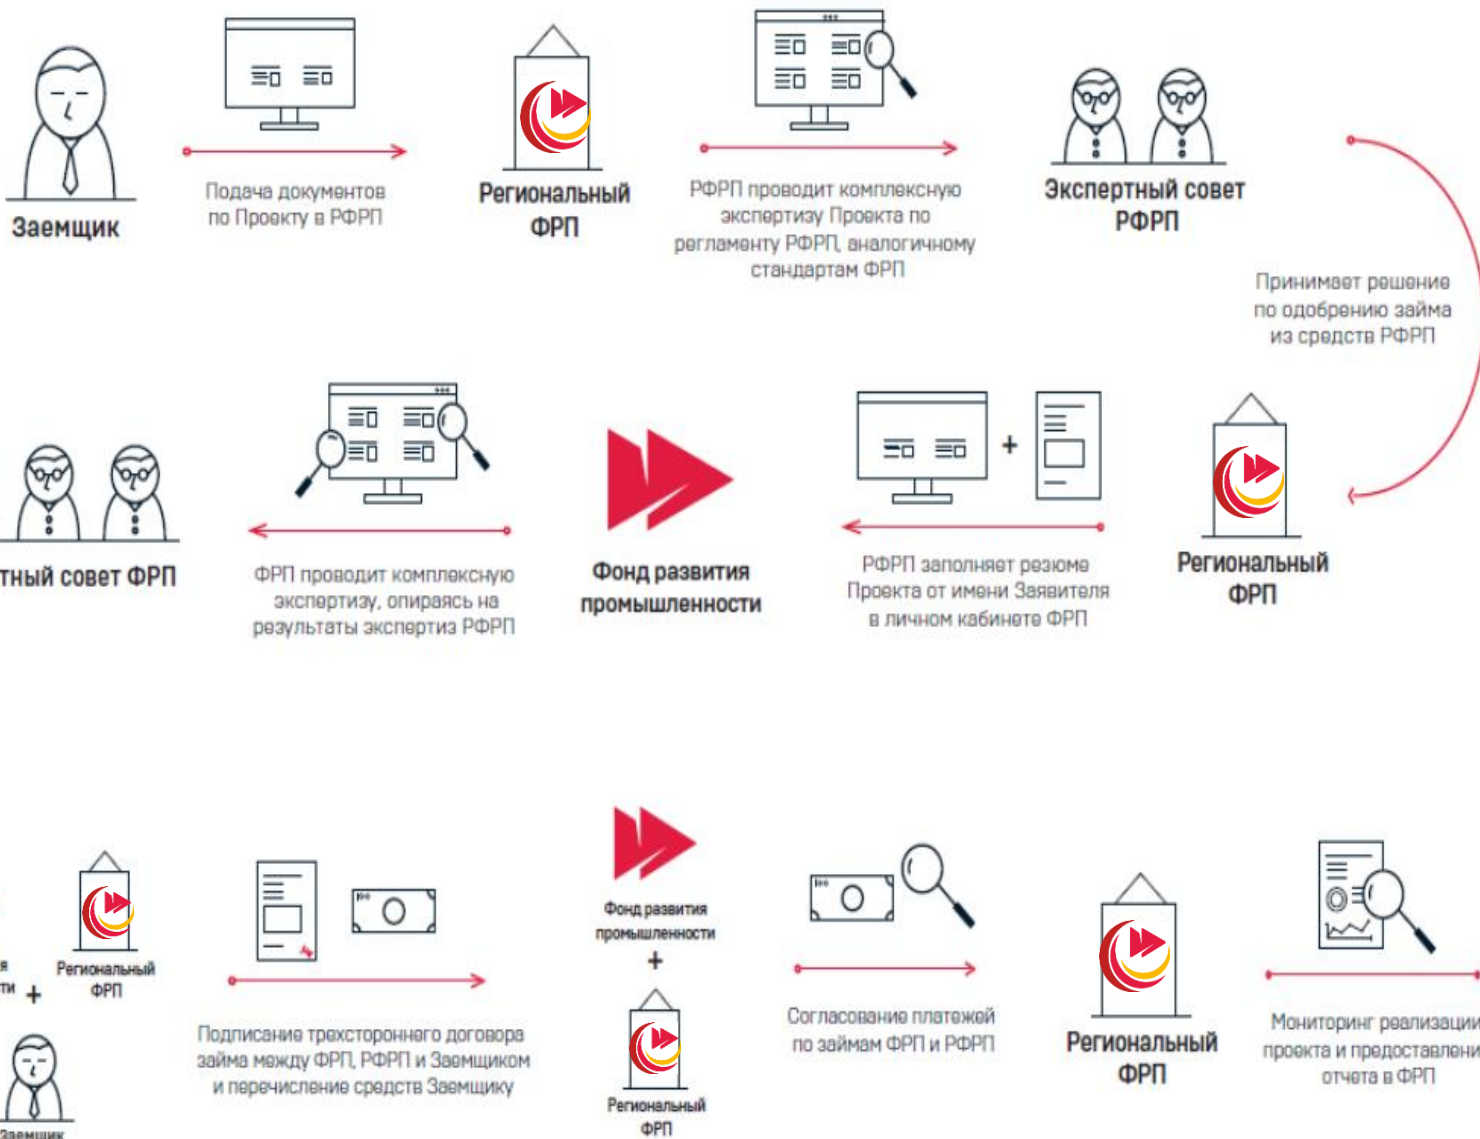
Заемщик

Подача документов по Проекту в РФРП

Региональный ФРП

РФРП проводит комплексную экспертизу Проекта по регламенту РФРП, аналогичному стандартам ФРП

Экспертный совет РФРП

Принимает решение по одобрению займа из средств РФРП

Региональный ФРП

РФРП заполняет резюме Проекта от имени Заявителя в личном кабинете ФРП

Фонд развития промышленности

ФРП проводит комплексную экспертизу, опираясь на результаты экспертиз РФРП

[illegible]тный совет ФРП

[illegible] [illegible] + Региональный ФРП

Заемщик

Подписание трехстороннего договора займа между ФРП, РФРП и Заемщиком и перечисление средств Заемщику

Фонд развития промышленности
+
Региональный ФРП

Согласование платежей по займам ФРП и РФРП

Региональный ФРП

Мониторинг реализации проекта и предоставлени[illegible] отчета в ФРП